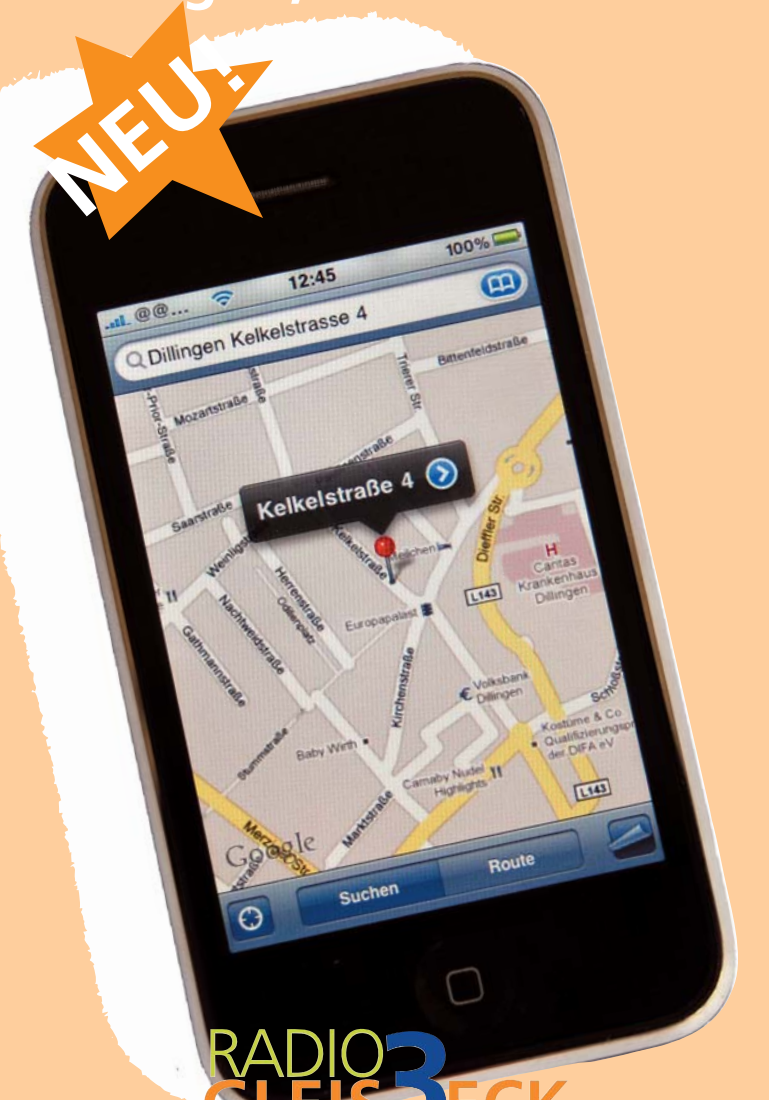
NEU!

@@... 12:45 100%

Dillingen Kelkelstrasse 4

Bittenfeldstraße

Trierer Str.

Mozartstraße

Saarstraße

Kelkelstraße 4

Kelkelstraße

Wenligstraße

Herrenstraße

Odilienplatz

Nachtweidstraße

Gathmannstraße

Europaplatz

Dieffler Str.

H Caritas Krankenhaus Dillingen

L143

Kirchenstraße

Volksbank Dillingen

Schloßstraße

Kostüme & Co Qualifizierungsprojekt der DIFA eV

Baby Wirth

Stummstraße

Marktstraße

Carnaby Nudel Highlights

L143

Merziger Str.

Google

Suchen

Route

RADIO 3
GLEISDRECK